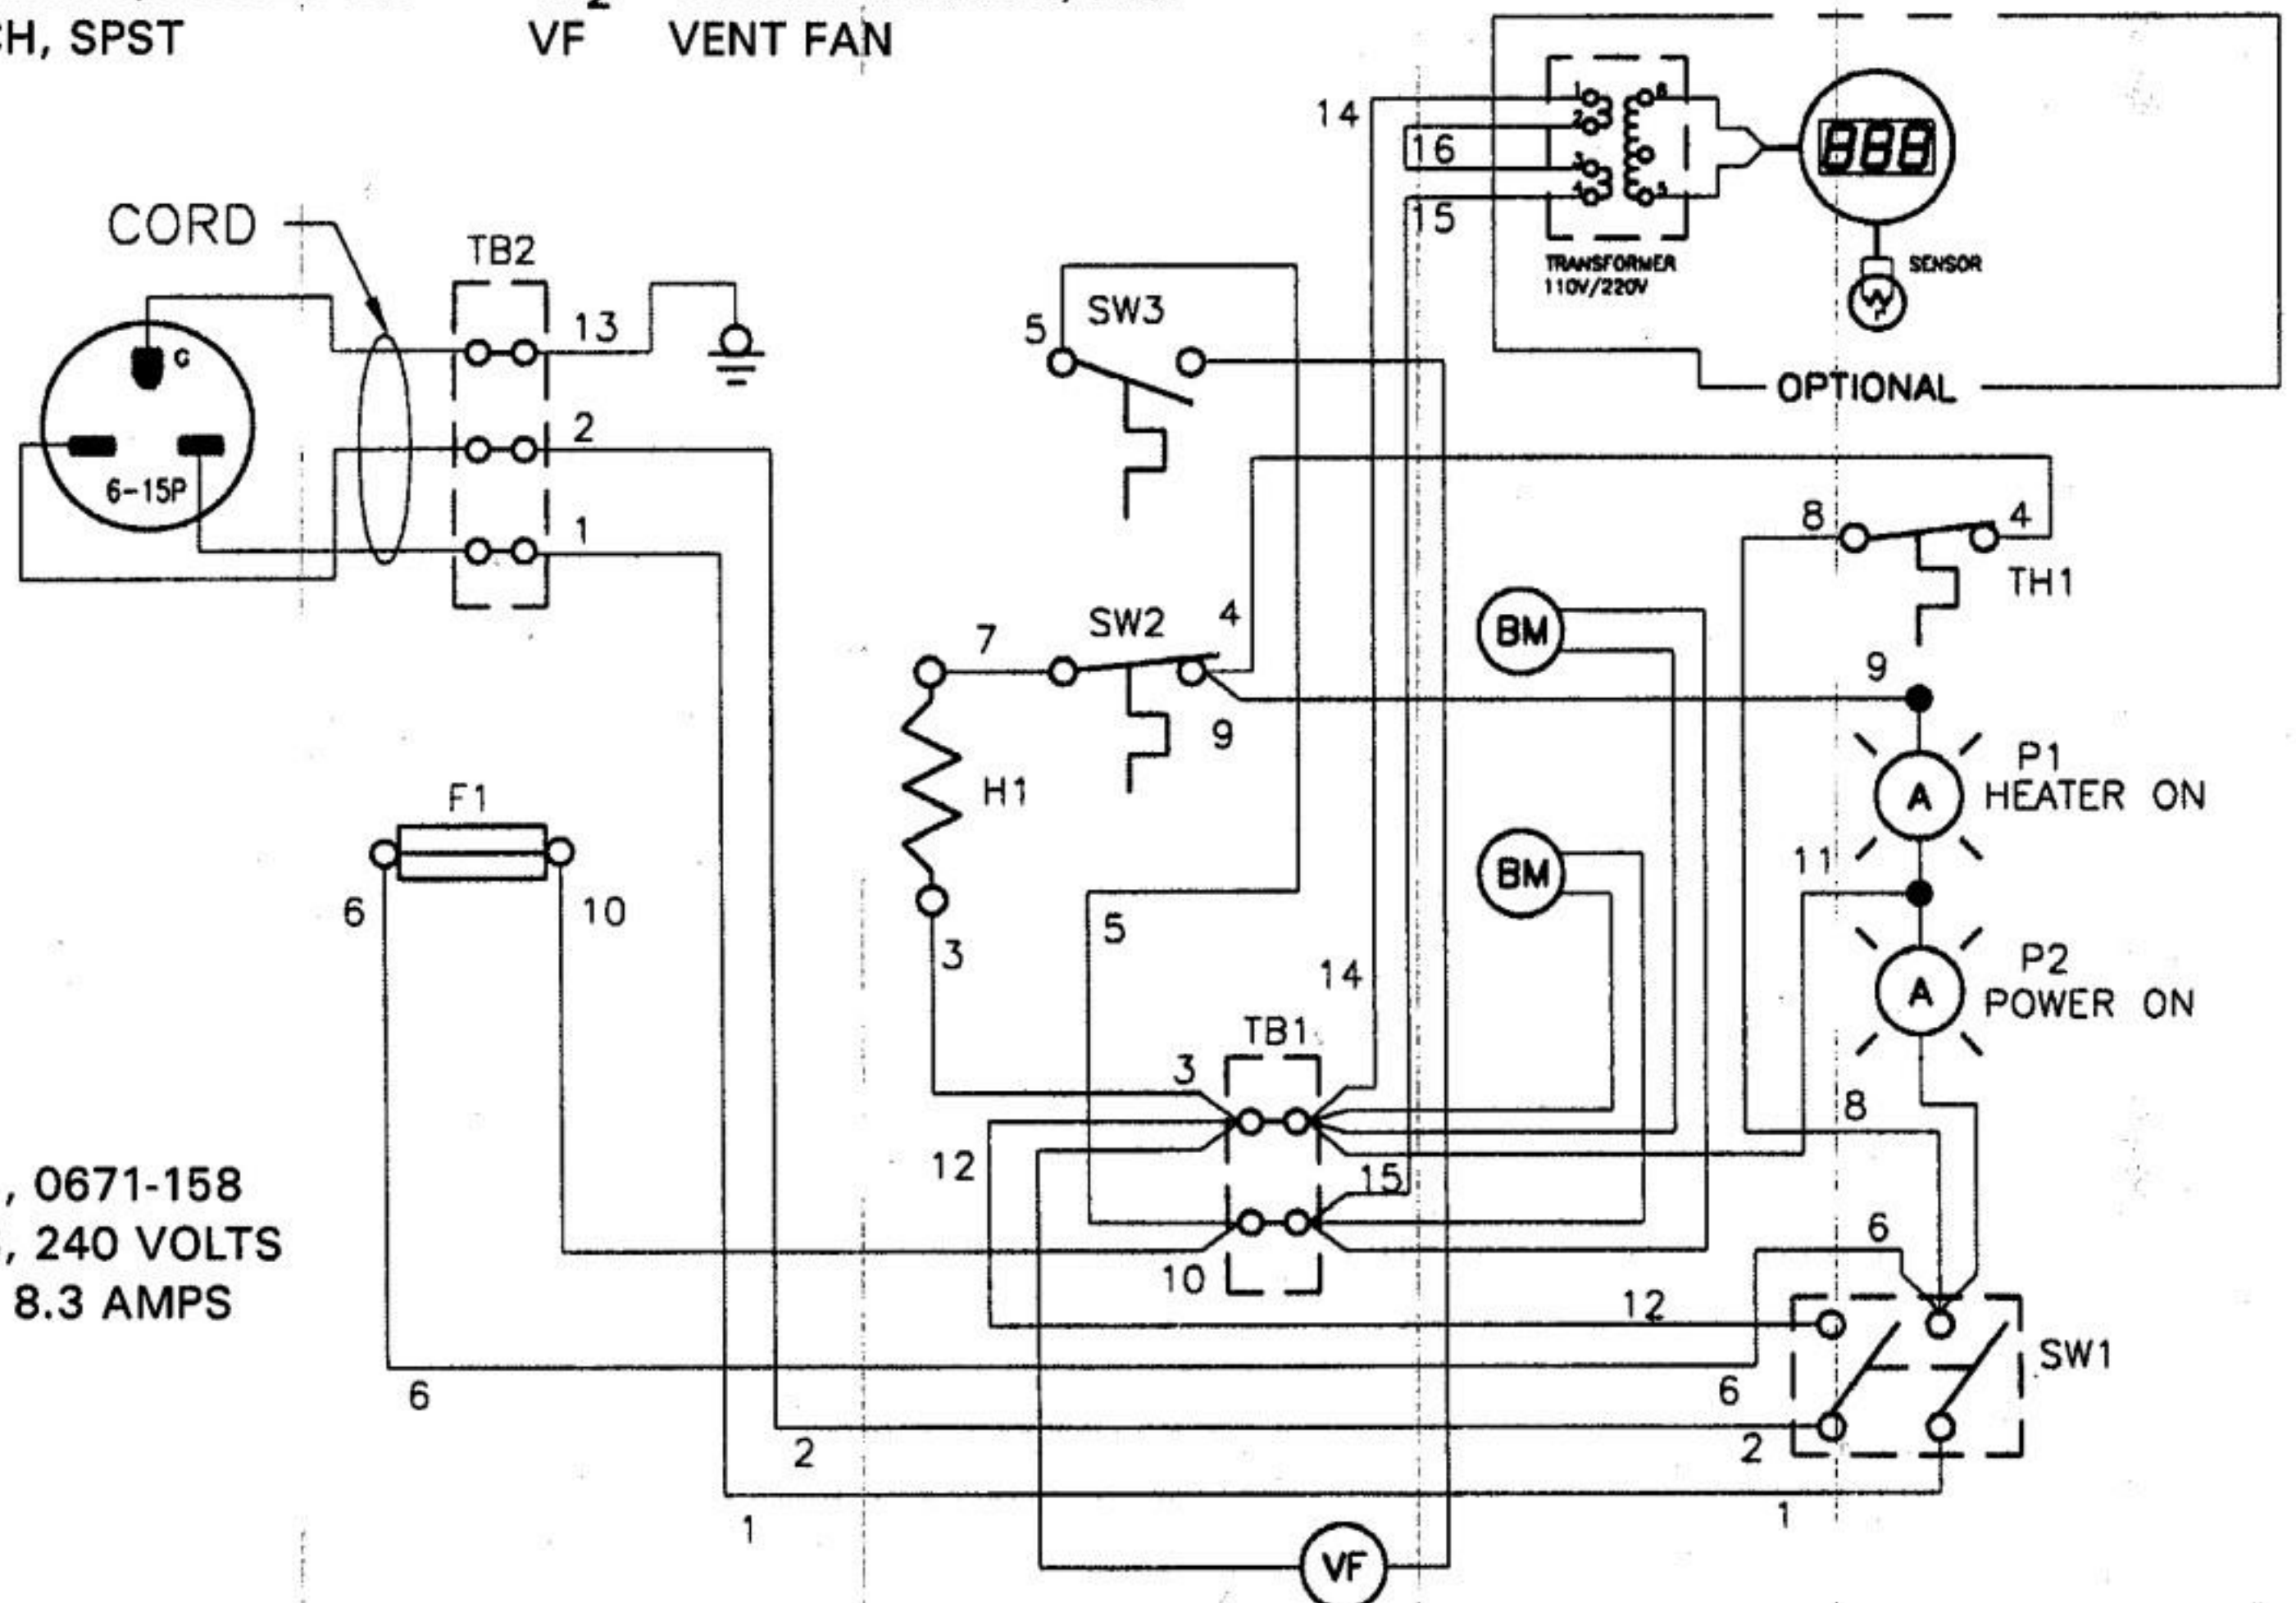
H, SPST VF VENT FAN

CORD
TB2
13
2
1
G
6-15P

SW3
5

14
16
15
TRANSFORMER 110V/220V
888
SENSOR
OPTIONAL

8
4
TH1

7
SW2
4
9
H1
BM
9
P1 HEATER ON

F1
6
10

BM
11
P2 POWER ON

3
5
14
TB1
3
8
12
15
6
10
12
SW1
6
6
2
2
1
1
VF

, 0671-158
, 240 VOLTS
8.3 AMPS